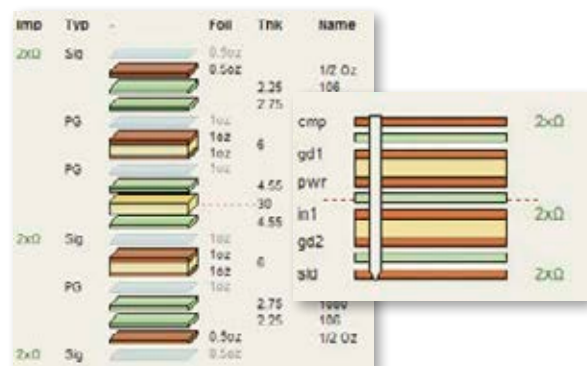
Imp Typ - Foil Thk Name

2xΩ Sig 0.5oz 0.5oz 1/2 Oz
2.25 106
2.75
PG 1oz 1oz 6 1oz
PG 1oz
4.55
30
4.55
2xΩ Sig 1oz 1oz 6 1oz
PG 1oz
2.75 1080
2.25 106
0.5oz 1/2 Oz
2xΩ Sig 0.5oz

cmp 2xΩ
gd1
pwr
in1 2xΩ
gd2
sld 2xΩ